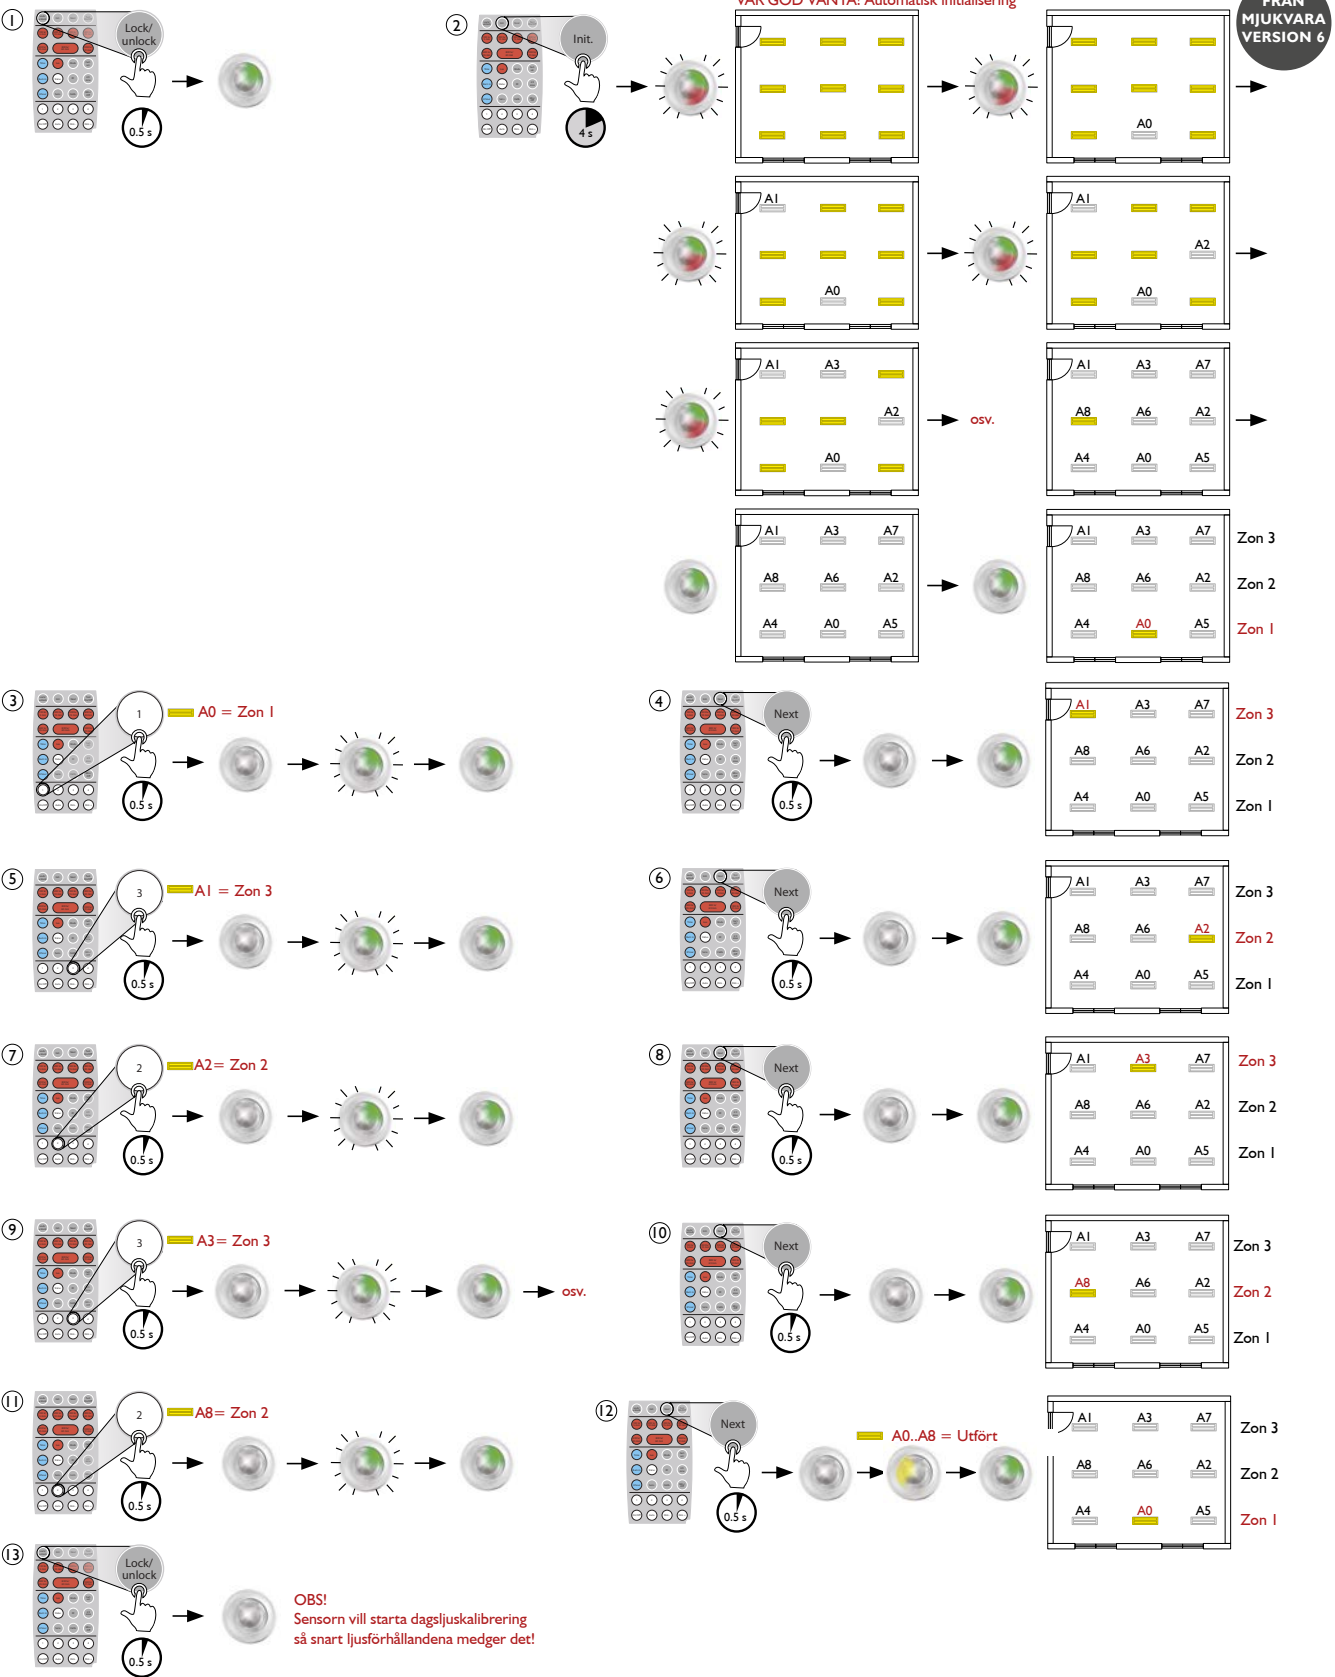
1
Lock/ unlock
0.5 s

2
Init.
4 s

VAR GOD VÄNTA! Automatisk initialisering

FRÅN MJUKVARA VERSION 6

A0

A1
A0

A1
A2
A0

A1 A3
A2
A0
osv.

A1 A3 A7
A8 A6 A2
A4 A0 A5

A1 A3 A7
A8 A6 A2
A4 A0 A5

A1 A3 A7 Zon 3
A8 A6 A2 Zon 2
A4 A0 A5 Zon 1

3
1
0.5 s
A0 = Zon 1

4
Next
0.5 s
A1 A3 A7 Zon 3
A8 A6 A2 Zon 2
A4 A0 A5 Zon 1

5
3
0.5 s
A1 = Zon 3

6
Next
0.5 s
A1 A3 A7 Zon 3
A8 A6 A2 Zon 2
A4 A0 A5 Zon 1

7
2
0.5 s
A2= Zon 2

8
Next
0.5 s
A1 A3 A7 Zon 3
A8 A6 A2 Zon 2
A4 A0 A5 Zon 1

9
3
0.5 s
A3= Zon 3
osv.

10
Next
0.5 s
A1 A3 A7 Zon 3
A8 A6 A2 Zon 2
A4 A0 A5 Zon 1

11
2
0.5 s
A8= Zon 2

12
Next
0.5 s
A0..A8 = Utfört
A1 A3 A7 Zon 3
A8 A6 A2 Zon 2
A4 A0 A5 Zon 1

13
Lock/ unlock
0.5 s
OBS!
Sensorn vill starta dagsljuskalibrering så snart ljusförhållandena medger det!